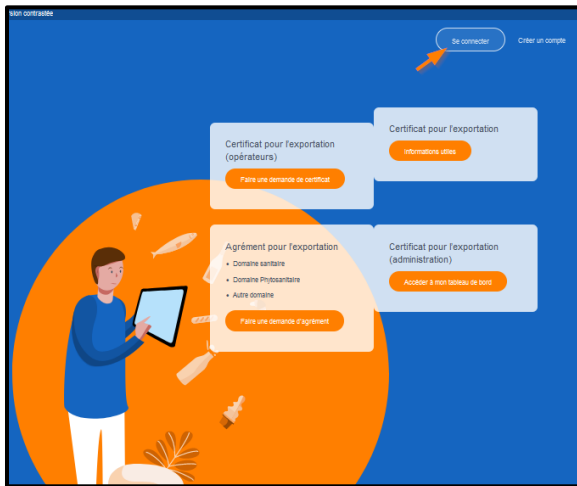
rsion contrastée

Se connecter

Créer un compte

Certificat pour l'exportation (opérateurs)

Faire une demande de certificat

Certificat pour l'exportation

Informations utiles

Agrément pour l'exportation

- Domaine sanitaire
- Domaine Phytosanitaire
- Autre domaine

Faire une demande d'agrément

Certificat pour l'exportation (administration)

Accéder à mon tableau de bord